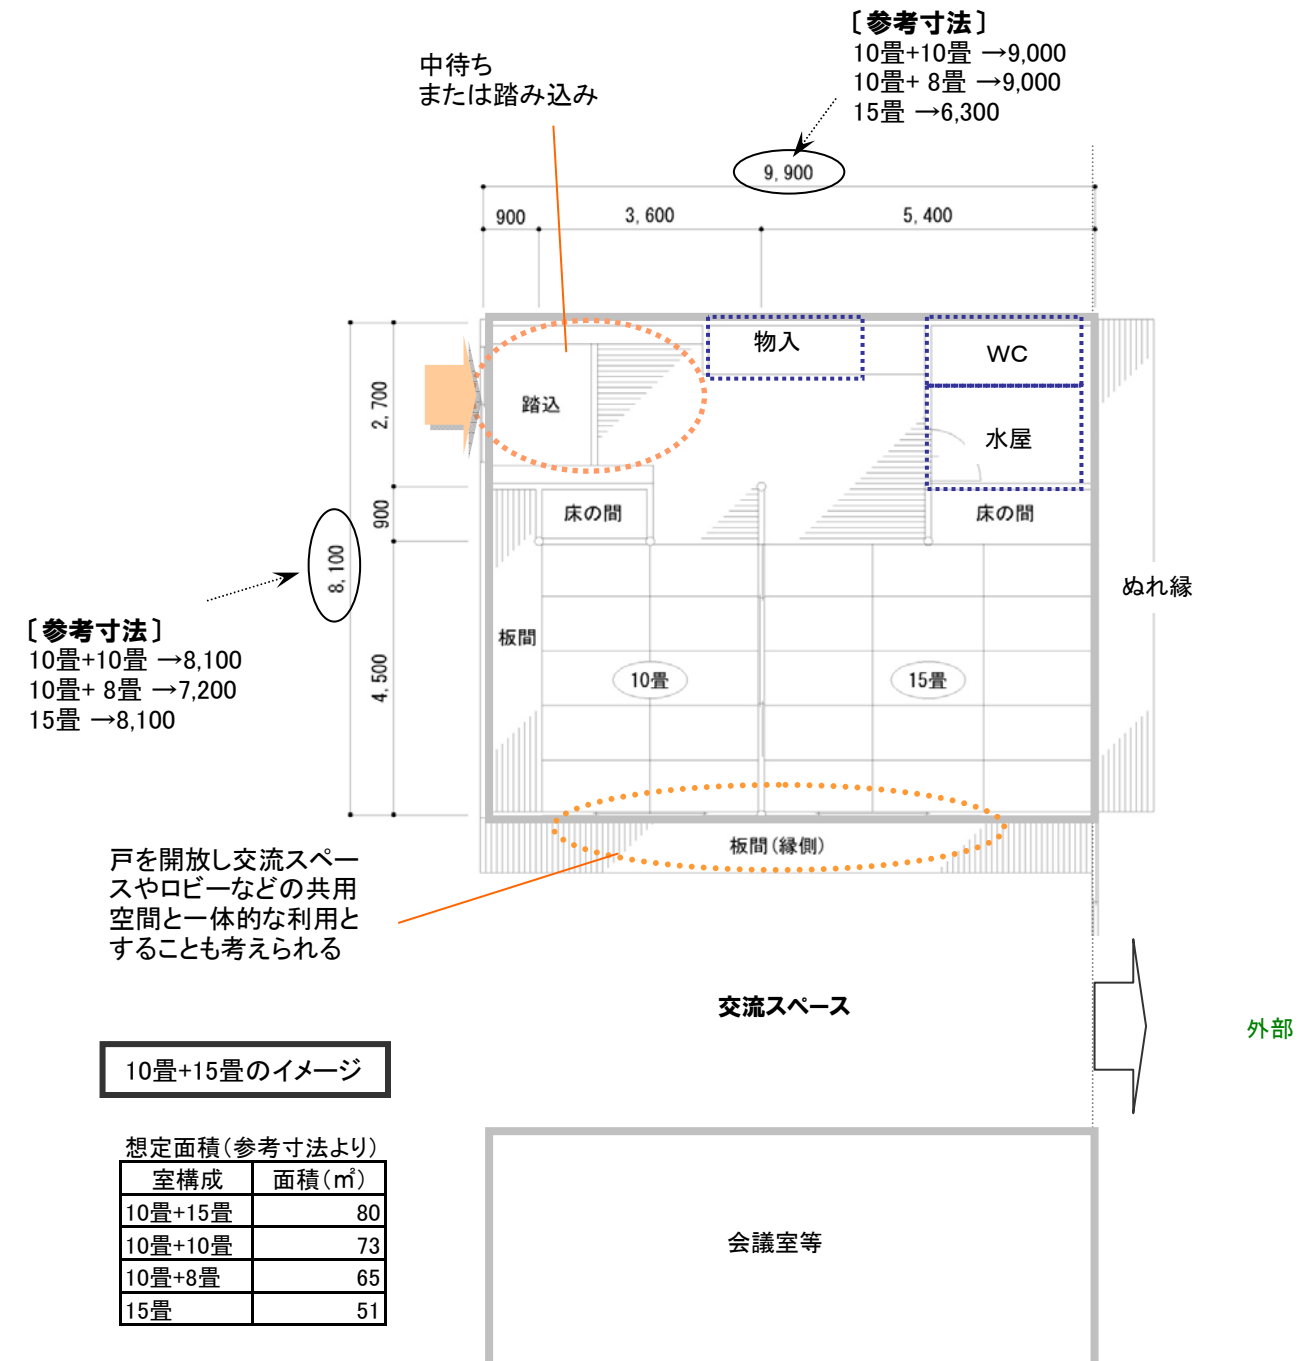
〔参考寸法〕
10畳+10畳 →9,000
10畳+ 8畳 →9,000
15畳 →6,300

中待ち
または踏み込み

9, 900

900　3, 600　5, 400

物入

WC

水屋

踏込

2, 700

900

8, 100

4, 500

床の間

床の間

板間

10畳

15畳

ぬれ縁

〔参考寸法〕
10畳+10畳 →8,100
10畳+ 8畳 →7,200
15畳 →8,100

板間(縁側)

戸を開放し交流スペースやロビーなどの共用空間と一体的な利用とすることも考えられる

交流スペース

外部

10畳+15畳のイメージ

想定面積(参考寸法より)

| 室構成 | 面積(㎡) |
|---|---|
| 10畳+15畳 | 80 |
| 10畳+10畳 | 73 |
| 10畳+8畳 | 65 |
| 15畳 | 51 |

会議室等